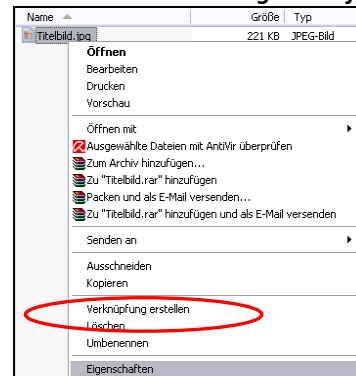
Name | Größe | Typ
Titelbild.jpg | 221 KB | JPEG-Bild

Öffnen
Bearbeiten
Drucken
Vorschau

Öffnen mit
Ausgewählte Dateien mit AntiVir überprüfen
Zum Archiv hinzufügen...
Zu "Titelbild.rar" hinzufügen
Packen und als E-Mail versenden...
Zu "Titelbild.rar" hinzufügen und als E-Mail versenden

Senden an

Ausschneiden
Kopieren

Verknüpfung erstellen
Löschen
Umbenennen

Eigenschaften